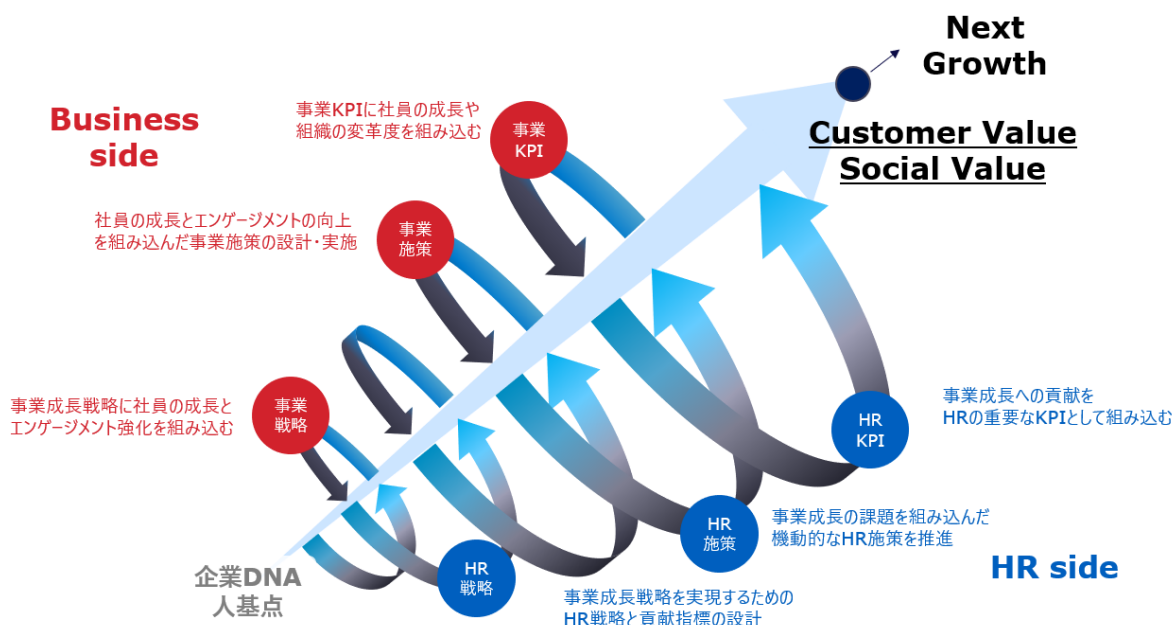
Next Growth

Customer Value
Social Value

Business side

事業KPIに社員の成長や組織の変革度を組み込む

事業KPI

社員の成長とエンゲージメントの向上を組み込んだ事業施策の設計・実施

事業施策

事業成長戦略に社員の成長とエンゲージメント強化を組み込む

事業戦略

事業成長への貢献をHRの重要なKPIとして組み込む

HR KPI

事業成長の課題を組み込んだ機動的なHR施策を推進

HR施策

HR side

企業DNA
人基点

HR戦略

事業成長戦略を実現するためのHR戦略と貢献指標の設計